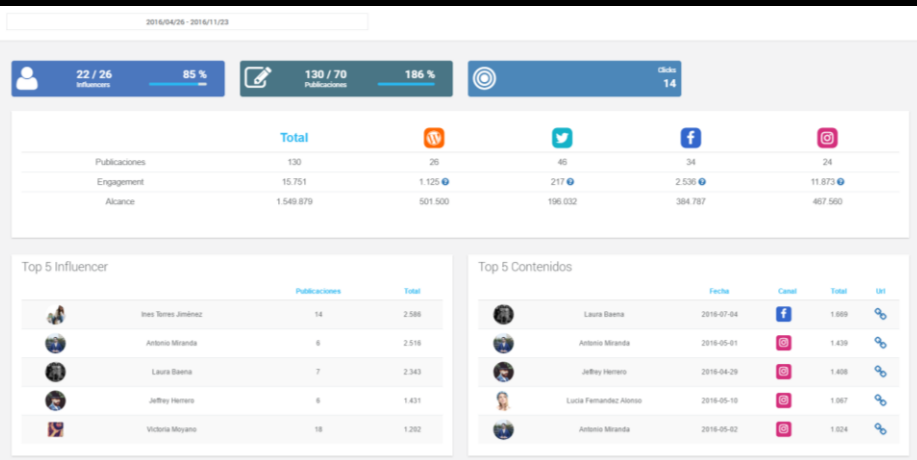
2016/04/26 - 2016/11/23

22 / 26
Influencers
85 %

130 / 70
Publicaciones
186 %

Clicks
14

| | Total | | | | |
|---|---|---|---|---|---|
| Publicaciones | 130 | 26 | 46 | 34 | 24 |
| Engagement | 15.751 | 1.125 | 217 | 2.536 | 11.873 |
| Alcance | 1.549.879 | 501.500 | 196.032 | 384.787 | 467.560 |

Top 5 Influencer

| | | Publicaciones | Total |
|---|---|---|---|
| | Ines Torres Jiménez | 14 | 2.586 |
| | Antonio Miranda | 6 | 2.516 |
| | Laura Baena | 7 | 2.343 |
| | Jeffrey Herrero | 6 | 1.431 |
| | Victoria Moyano | 18 | 1.202 |

Top 5 Contenidos

| | | Fecha | Canal | Total | Url |
|---|---|---|---|---|---|
| | Laura Baena | 2016-07-04 | | 1.669 | |
| | Antonio Miranda | 2016-05-01 | | 1.439 | |
| | Jeffrey Herrero | 2016-04-29 | | 1.408 | |
| | Lucia Fernandez Alonso | 2016-05-10 | | 1.067 | |
| | Antonio Miranda | 2016-05-02 | | 1.024 | |